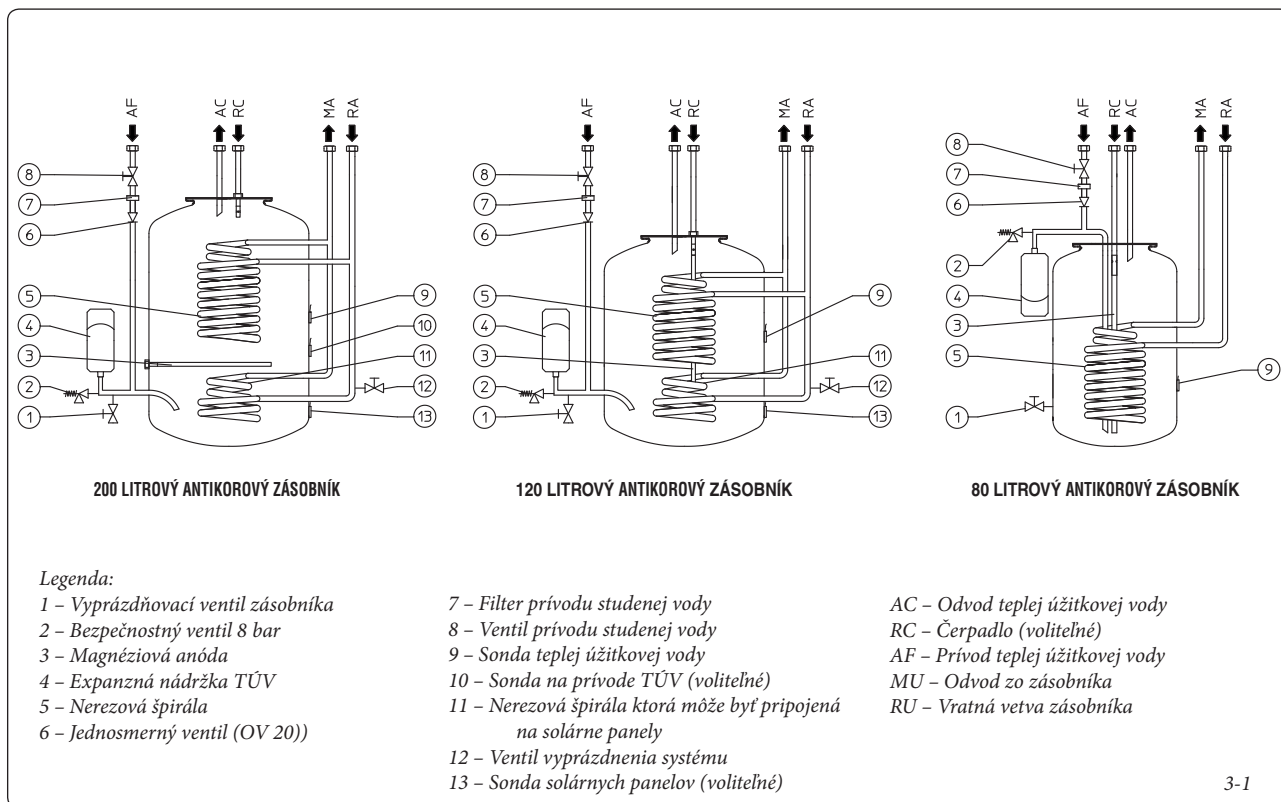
AF
AC
RC
MA
RA
8
7
6
5
4
3
2
1
9
10
11
12
13

200 LITROVÝ ANTIKOROVÝ ZÁSOBNÍK

AF
AC
RC
MA
RA
8
7
6
5
4
3
2
1
9
11
12
13

120 LITROVÝ ANTIKOROVÝ ZÁSOBNÍK

AF
RC
AC
MA
RA
8
7
6
2
4
3
5
1
9

80 LITROVÝ ANTIKOROVÝ ZÁSOBNÍK

Legenda:
1 – Vyprázdňovací ventil zásobníka
2 – Bezpečnostný ventil 8 bar
3 – Magnéziová anóda
4 – Expanzná nádržka TÚV
5 – Nerezová špirála
6 – Jednosmerný ventil (OV 20))

7 – Filter prívodu studenej vody
8 – Ventil prívodu studenej vody
9 – Sonda teplej úžitkovej vody
10 – Sonda na prívode TÚV (voliteľné)
11 – Nerezová špirála ktorá môže byť pripojená na solárne panely
12 – Ventil vyprázdnenia systému
13 – Sonda solárnych panelov (voliteľné)

AC – Odvod teplej úžitkovej vody
RC – Čerpadlo (voliteľné)
AF – Prívod teplej úžitkovej vody
MU – Odvod zo zásobníka
RU – Vratná vetva zásobníka

3-1